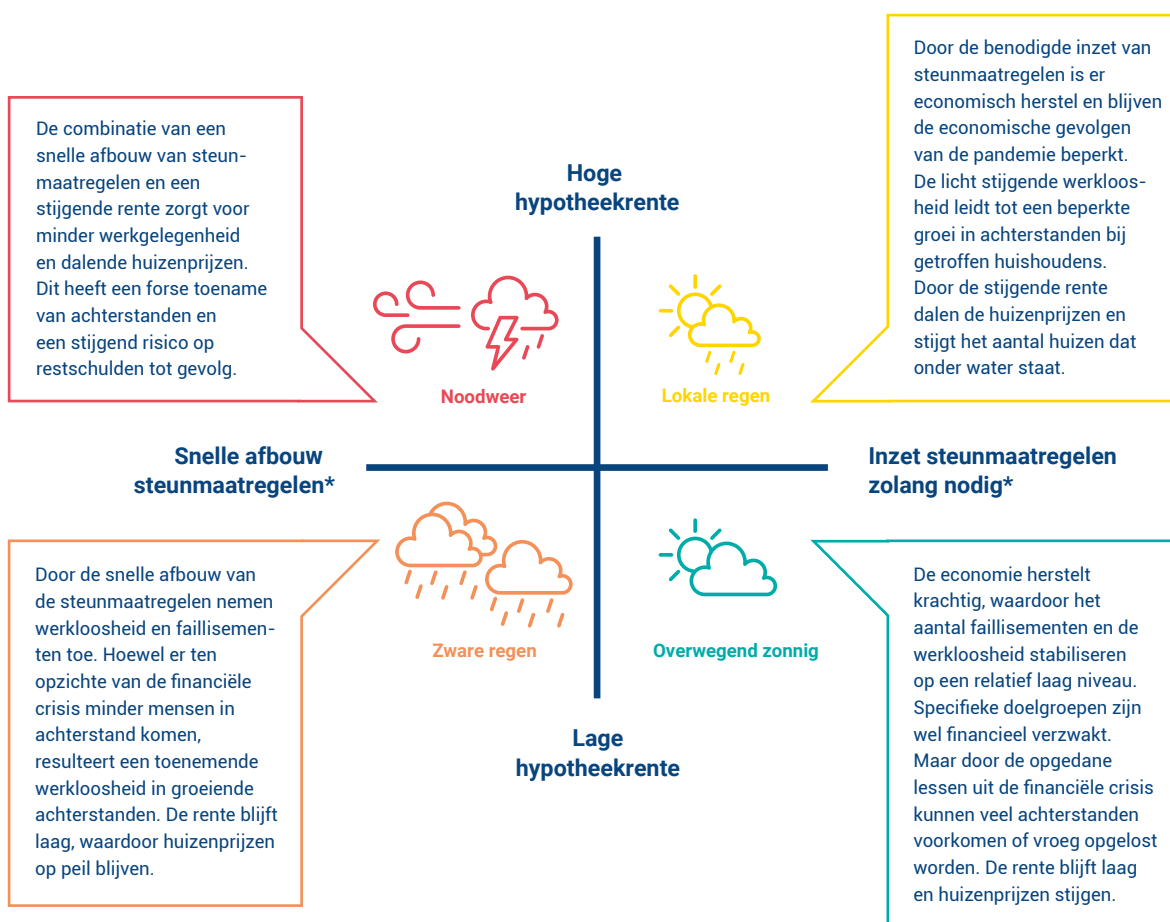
De combinatie van een snelle afbouw van steunmaatregelen en een stijgende rente zorgt voor minder werkgelegenheid en dalende huizenprijzen. Dit heeft een forse toename van achterstanden en een stijgend risico op restschulden tot gevolg.

Hoge hypotheekrente

Door de benodigde inzet van steunmaatregelen is er economisch herstel en blijven de economische gevolgen van de pandemie beperkt. De licht stijgende werkloosheid leidt tot een beperkte groei in achterstanden bij getroffen huishoudens. Door de stijgende rente dalen de huizenprijzen en stijgt het aantal huizen dat onder water staat.

Noodweer

Lokale regen

Snelle afbouw steunmaatregelen*

Inzet steunmaatregelen zolang nodig*

Door de snelle afbouw van de steunmaatregelen nemen werkloosheid en faillisementen toe. Hoewel er ten opzichte van de financiële crisis minder mensen in achterstand komen, resulteert een toenemende werkloosheid in groeiende achterstanden. De rente blijft laag, waardoor huizenprijzen op peil blijven.

Zware regen

Overwegend zonnig

De economie herstelt krachtig, waardoor het aantal faillisementen en de werkloosheid stabiliseren op een relatief laag niveau. Specifieke doelgroepen zijn wel financieel verzwakt. Maar door de opgedane lessen uit de financiële crisis kunnen veel achterstanden voorkomen of vroeg opgelost worden. De rente blijft laag en huizenprijzen stijgen.

Lage hypotheekrente